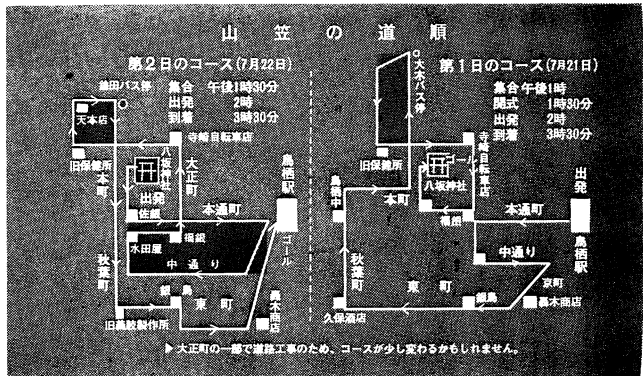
山　笠　の　道　順

第２日のコース（7月22日）

集合　午後1時30分
出発　2時
到着　3時30分

池田バス停
天本店
旧保健所
本町
八坂神社
大正町
寺崎自転車店
出発
佐銀
鳥栖駅
本通町
福銀
水田屋
中通り
ゴール
秋葉町
親島
東町
森木商店
旧高駿製作所

第１日のコース（7月21日）

集合 午後1時
開式　1時30分
出発　2時
到着　3時30分

大木バス停
旧保健所
寺崎自転車店
ゴール
八坂神社
鳥栖中
本町
福銀
本通町
出発
鳥栖駅
中通り
秋葉町
東町
京町
親島
森木商店
久保酒店

▶ 大正町の一部で道路工事のため、コースが少し変わるかもしれません。